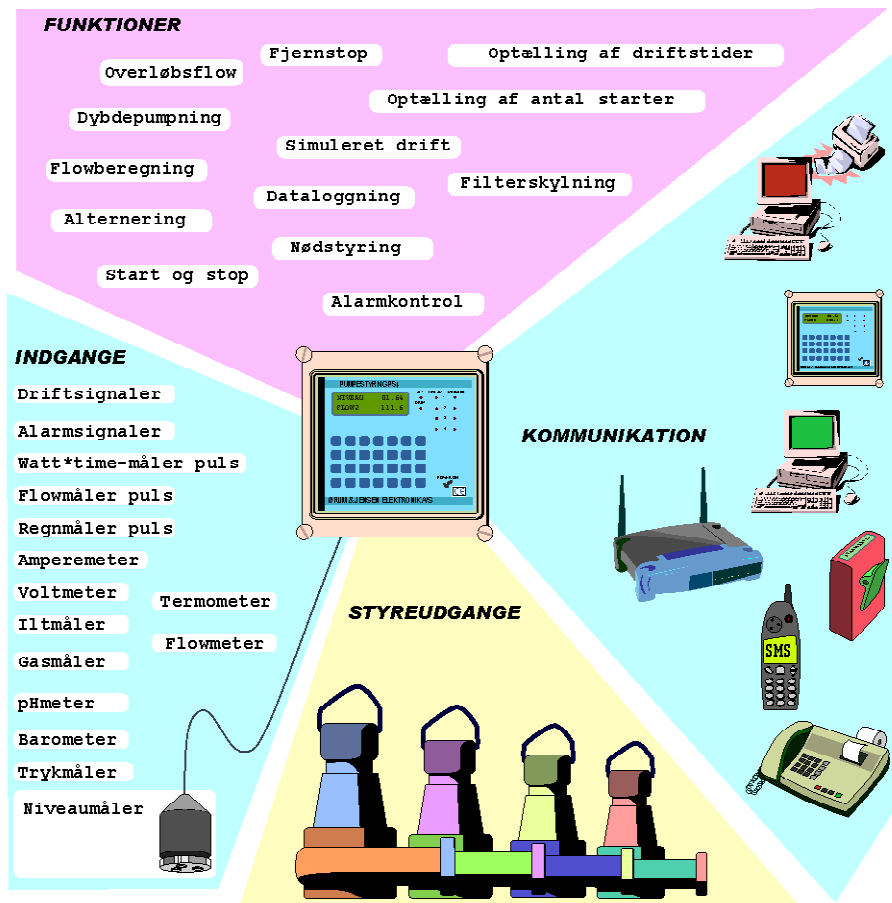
FUNKTIONER

Fjernstop

Optælling af driftstider

Overløbsflow

Optælling af antal starter

Dybdepumpning

Simuleret drift

Flowberegning

Filterskylning

Dataloggning

Alternering

Nødstyring

Start og stop

Alarmkontrol

INDGANGE

Driftsignaler

Alarmsignaler

Watt*time-måler puls

Flowmåler puls

Regnmåler puls

Amperemeter

Voltmeter

Termometer

Iltmåler

Flowmeter

Gasmåler

pHmeter

Barometer

Trykmåler

Niveaumåler

PUMPESTYRING PS

NIVEAU 81.64

FLOW2 111.6

ØRUM & JENSEN ELEKTRONIK A/S

KOMMUNIKATION

STYREUDGANGE

SMS